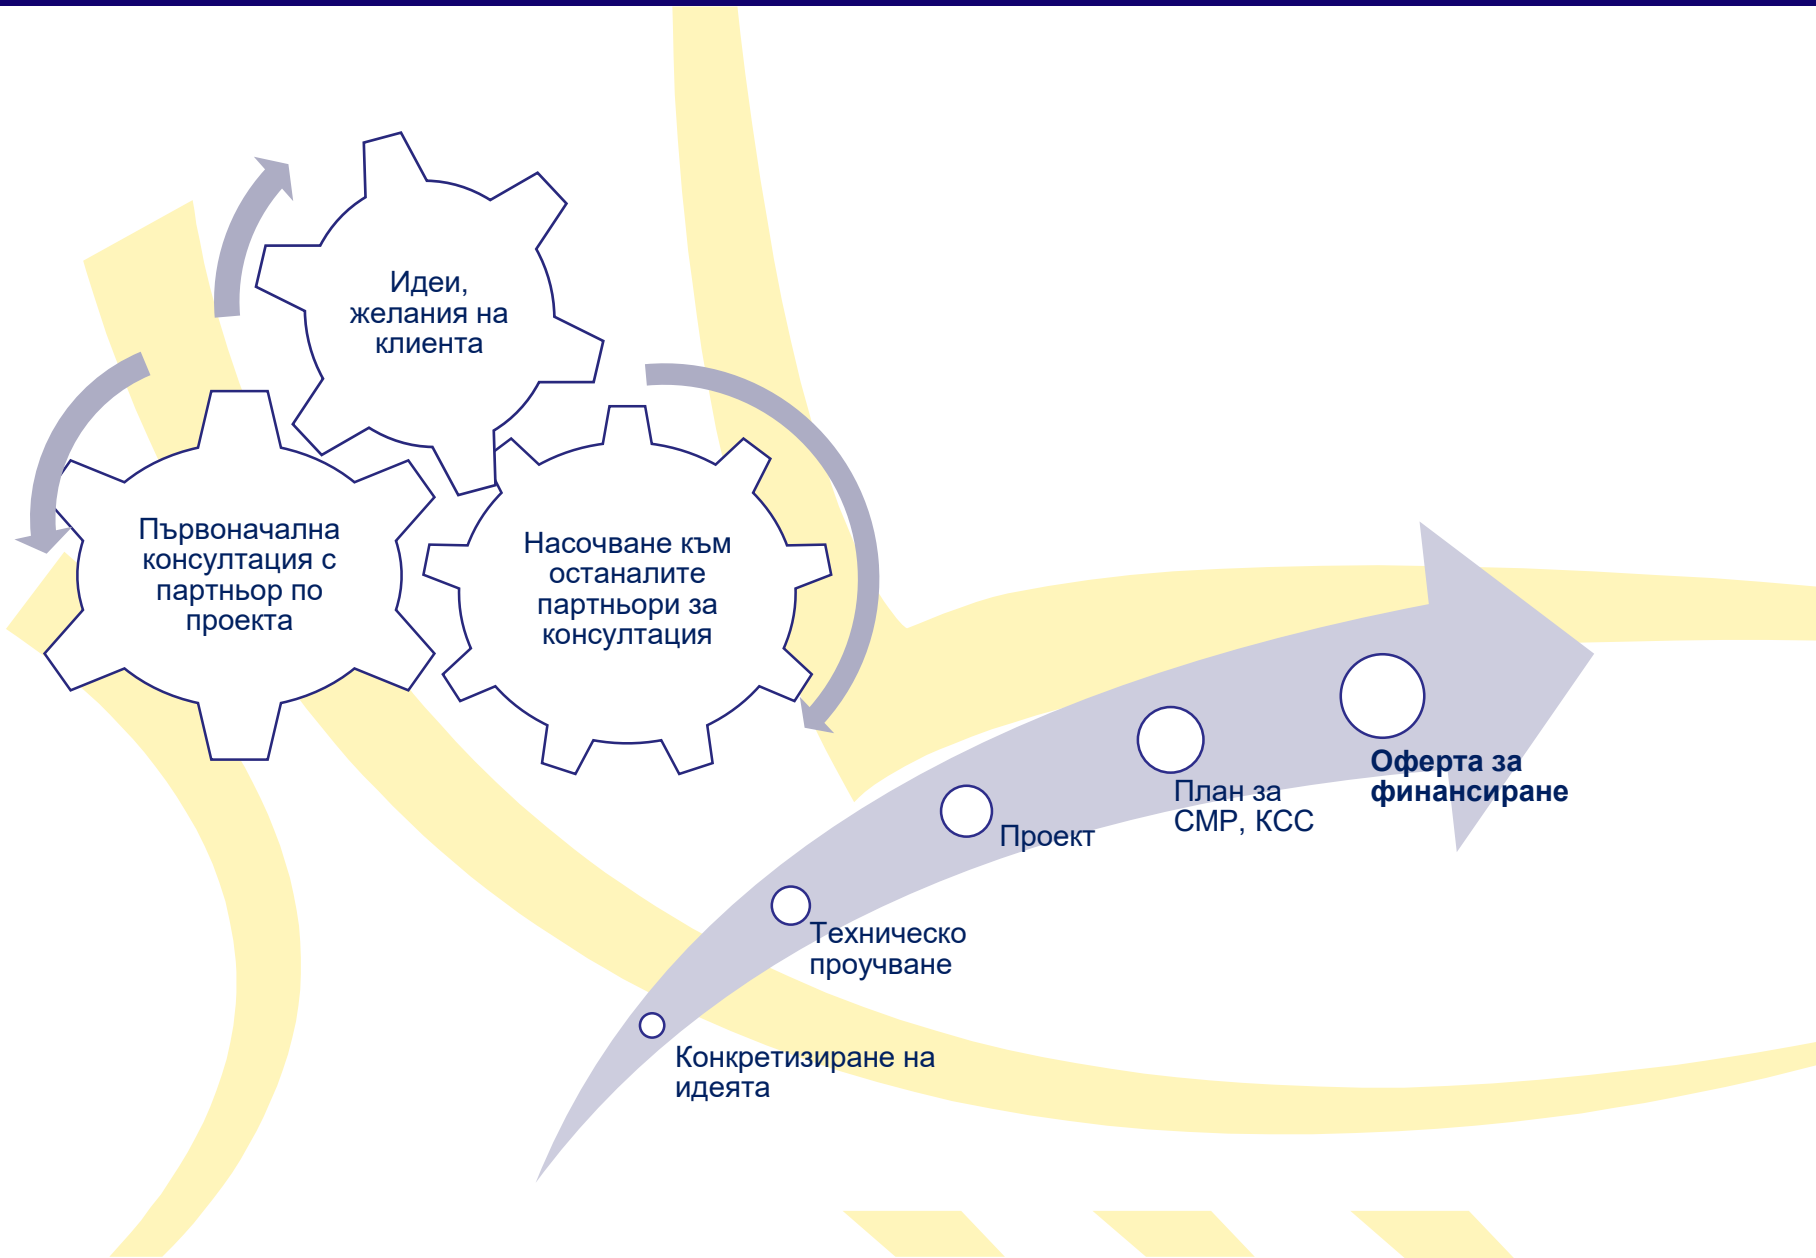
Идеи, желания на клиента

Първоначална консултация с партньор по проекта

Насочване към останалите партньори за консултация

Конкретизиране на идеята

Техническо проучване

Проект

План за СМР, КСС

Оферта за финансиране